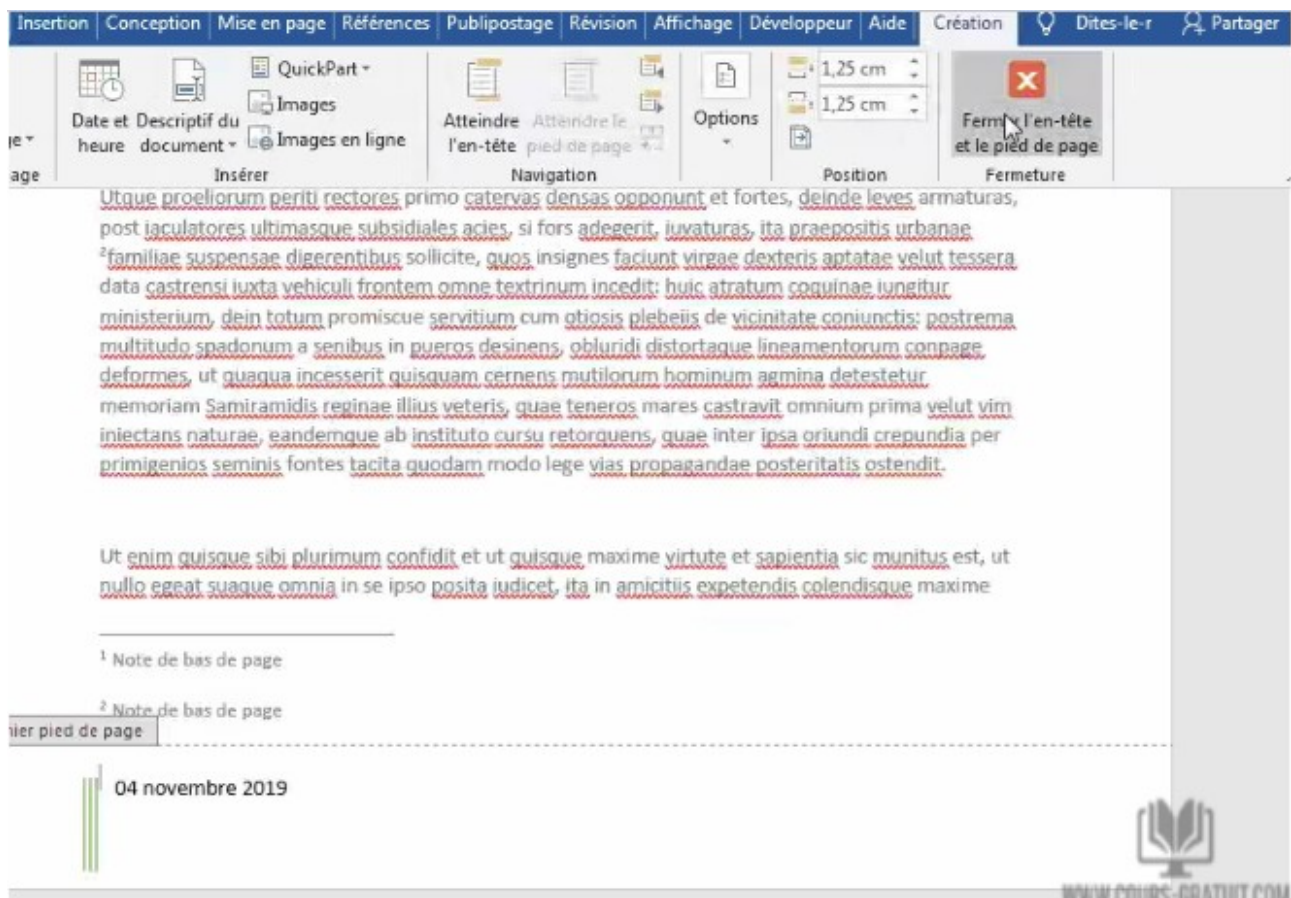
Insertion | Conception | Mise en page | Références | Publipostage | Révision | Affichage | Développeur | Aide | Création | Dites-le-r | Partager

je ▾
age

Date et heure
Descriptif du document ▾
QuickPart ▾
Images
Images en ligne
Insérer

Atteindre l'en-tête
Atteindre le pied de page
Navigation

Options

1,25 cm
1,25 cm
Position

Fermer l'en-tête et le pied de page
Fermeture

Utque proeliorum periti rectores primo catervas densas opponunt et fortes, deinde leves armaturas, post iaculatores ultimasque subsidiales acies, si fors adegerit, iuvaturas, ita praepositis urbanae ²familiae suspensae digerentibus sollicite, quos insignes faciunt virgae dexteris aptatae velut tessera data castrensi iuxta vehiculi frontem omne textrinum incedit: huic atratum coquinae iungitur ministerium, dein totum promiscue servitium cum otiosis plebeiis de vicinitate coniunctis: postrema multitudo spadonum a senibus in pueros desinens, obluridi distortaque lineamentorum conpage deformes, ut quaqua incesserit quisquam cernens mutilorum hominum agmina detestetur memoriam Samiramidis reginae illius veteris, quae teneros mares castravit omnium prima velut vim iniectans naturae, eandemque ab instituto cursu retorquens, quae inter ipsa oriundi crepundia per primigenios seminis fontes tacita quodam modo lege vias propagandae posteritatis ostendit.

Ut enim quisque sibi plurimum confidit et ut quisque maxime virtute et sapientia sic munitus est, ut nullo egeat suaque omnia in se ipso posita iudicet, ita in amicitiis expetendis colendisque maxime

¹ Note de bas de page

² Note de bas de page

nier pied de page

04 novembre 2019

WWW.COURS-GRATUIT.COM